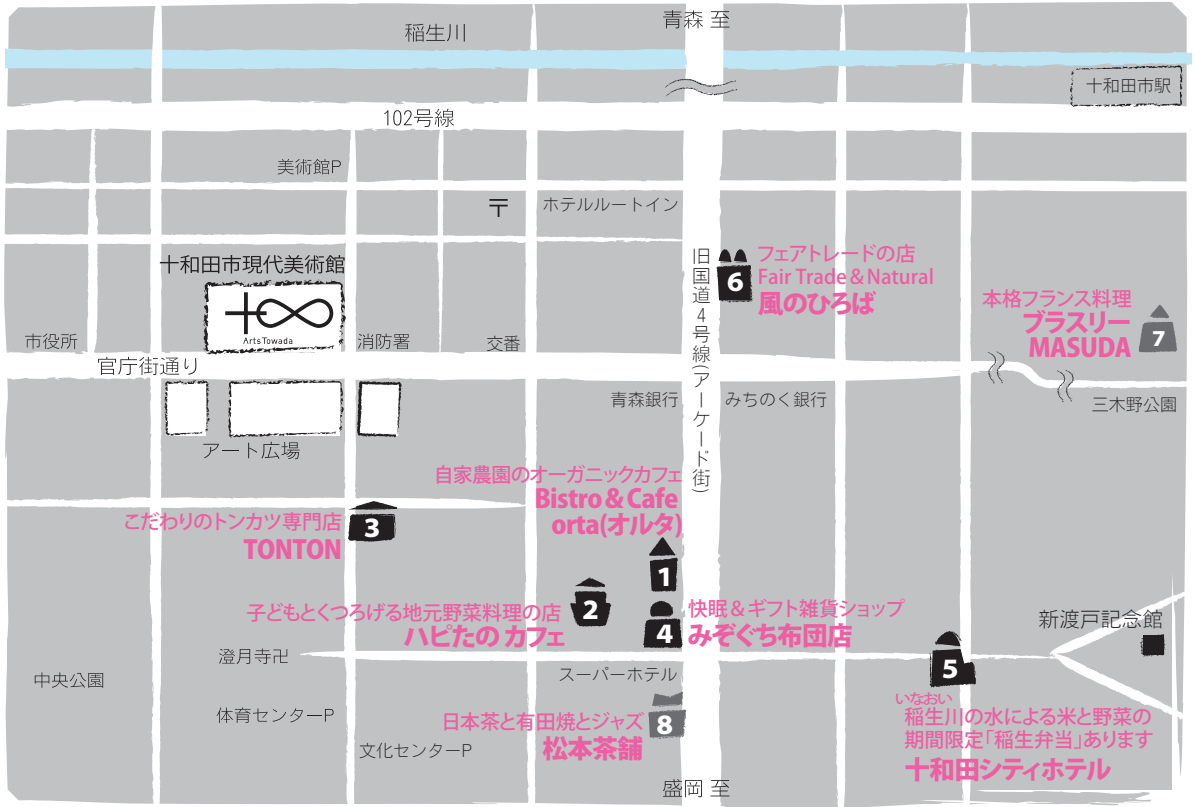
稲生川

青森 至

十和田市駅

102号線

美術館P

〒

ホテルルートイン

旧国道4号線(アーケード街)

十和田市現代美術館

Arts Towada

6
フェアトレードの店
Fair Trade & Natural
風のひろば

本格フランス料理
ブラスリー
MASUDA
7

市役所

消防署

交番

官庁街通り

青森銀行

みちのく銀行

三木野公園

アート広場

自家農園のオーガニックカフェ
Bistro & Cafe
orta(オルタ)

こだわりのトンカツ専門店
TONTON
3

1

2
子どもとくつろげる地元野菜料理の店
ハピたの カフェ

4
快眠&ギフト雑貨ショップ
みぞぐち布団店

新渡戸記念館

澄月寺卍

5

中央公園

スーパーホテル

体育センターP

8
日本茶と有田焼とジャズ
松本茶舗

文化センターP

いなおい
稲生川の水による米と野菜の
期間限定「稲生弁当」あります
十和田シティホテル

盛岡 至